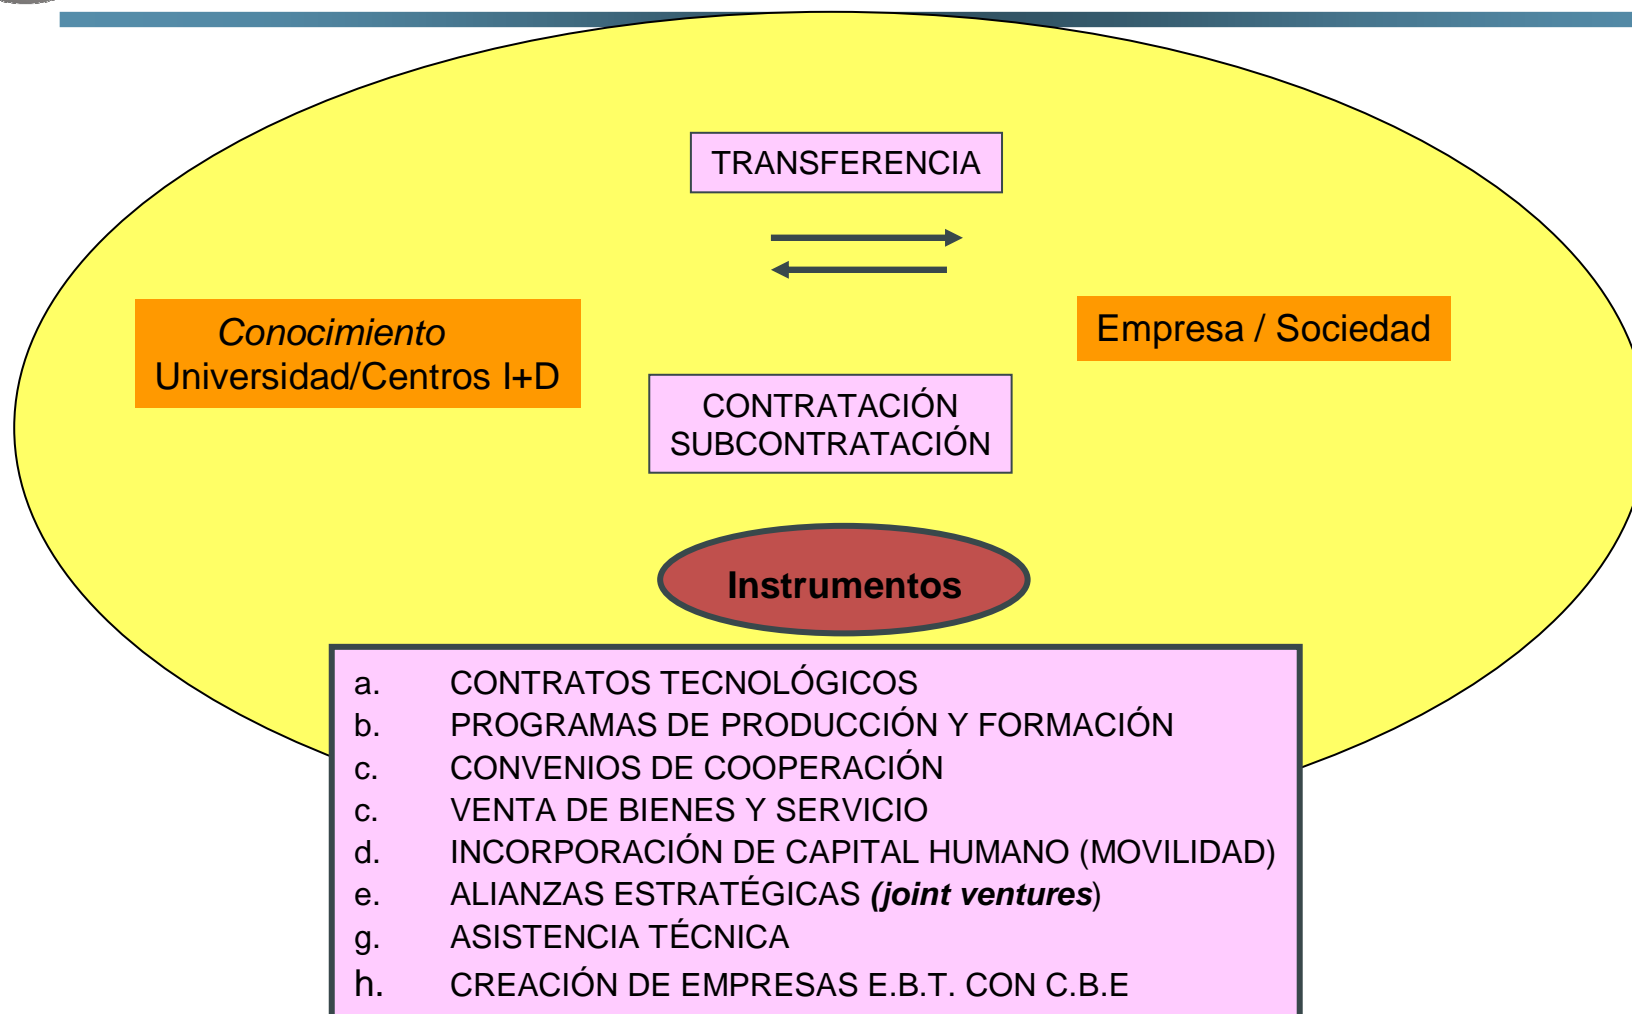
TRANSFERENCIA

*Conocimiento*
Universidad/Centros I+D

Empresa / Sociedad

CONTRATACIÓN
SUBCONTRATACIÓN

**Instrumentos**

a. CONTRATOS TECNOLÓGICOS
b. PROGRAMAS DE PRODUCCIÓN Y FORMACIÓN
c. CONVENIOS DE COOPERACIÓN
c. VENTA DE BIENES Y SERVICIO
d. INCORPORACIÓN DE CAPITAL HUMANO (MOVILIDAD)
e. ALIANZAS ESTRATÉGICAS ***(joint ventures***)
g. ASISTENCIA TÉCNICA
h. CREACIÓN DE EMPRESAS E.B.T. CON C.B.E